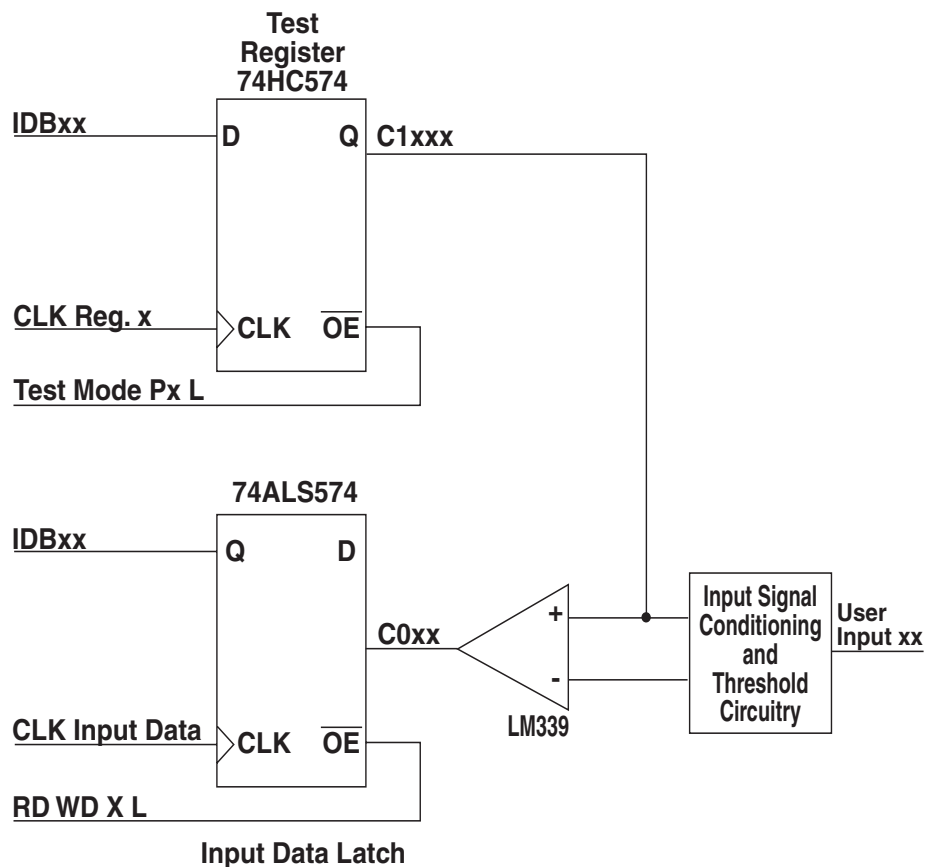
Test Register 74HC574

IDBxx

D

Q

C1xxx

CLK Reg. x

CLK

$\overline{OE}$

Test Mode Px L

74ALS574

IDBxx

Q

D

C0xx

+

-

LM339

Input Signal Conditioning and Threshold Circuitry

User Input xx

CLK Input Data

CLK

$\overline{OE}$

RD WD X L

Input Data Latch